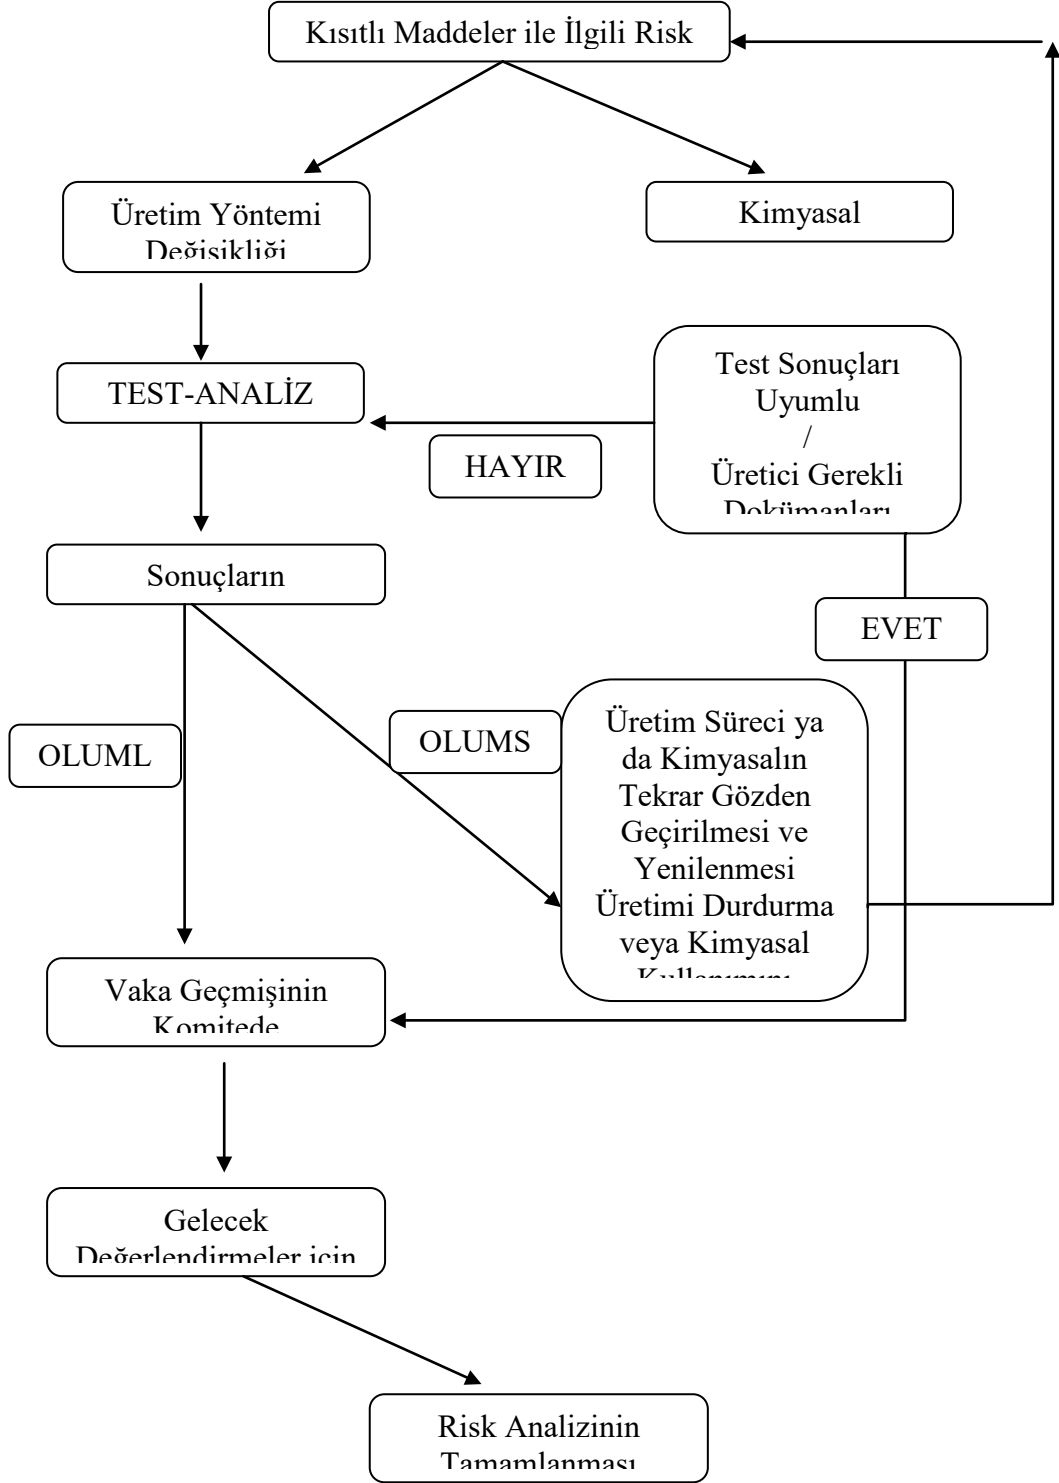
Kısıtlı Maddeler ile İlgili Risk

Üretim Yöntemi Değişikliği

Kimyasal

TEST-ANALİZ

Test Sonuçları Uyumlu / Üretici Gerekli Dokümanları

HAYIR

Sonuçların

EVET

OLUML

OLUMS

Üretim Süreci ya da Kimyasalın Tekrar Gözden Geçirilmesi ve Yenilenmesi Üretimi Durdurma veya Kimyasal Kullanımını

Vaka Geçmişinin Komitede

Gelecek Değerlendirmeler için

Risk Analizinin Tamamlanması